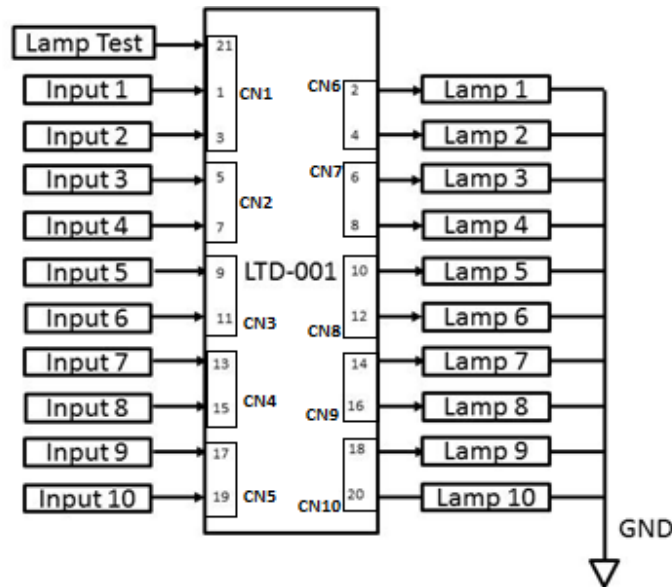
Lamp Test
21
Input 1
1
CN1
Input 2
3
Input 3
5
CN2
Input 4
7
Input 5
9
Input 6
11
CN3
Input 7
13
Input 8
15
CN4
Input 9
17
Input 10
19
CN5

LTD-001

CN6
2
Lamp 1
4
Lamp 2
CN7
6
Lamp 3
8
Lamp 4
10
Lamp 5
12
CN8
Lamp 6
14
Lamp 7
CN9
16
Lamp 8
18
Lamp 9
CN10
20
Lamp 10

GND